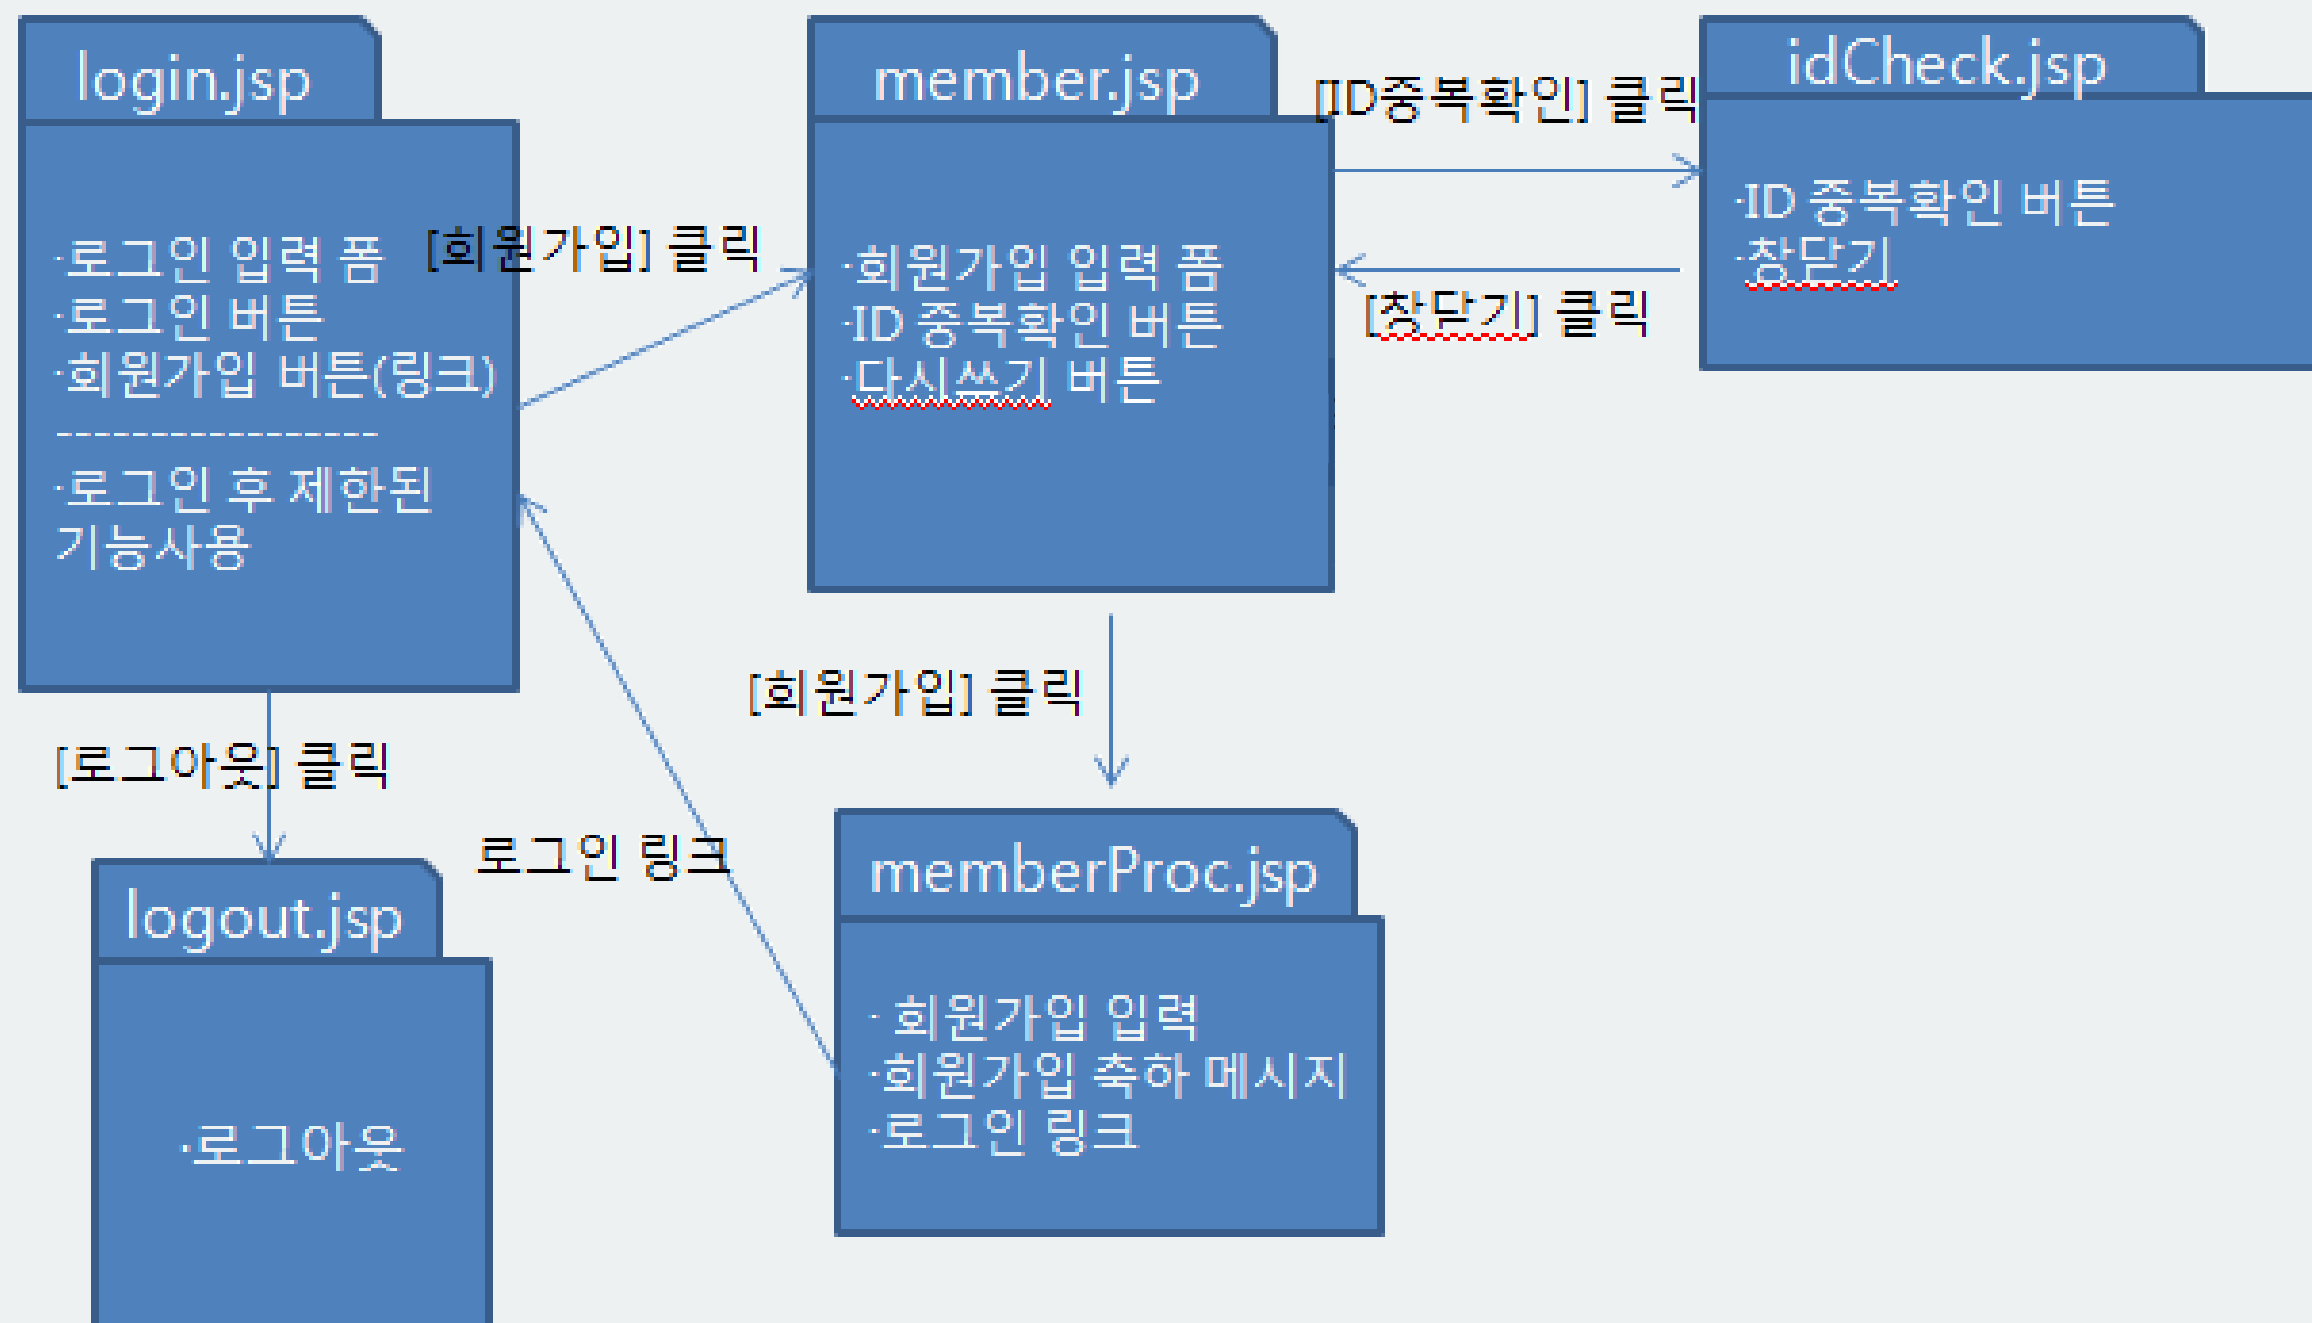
login.jsp

·로그인 입력 폼
·로그인 버튼
·회원가입 버튼(링크)
------------------
·로그인 후 제한된 기능사용

[회원가입] 클릭

member.jsp

·회원가입 입력 폼
·ID 중복확인 버튼
·다시쓰기 버튼

[ID중복확인] 클릭

idCheck.jsp

·ID 중복확인 버튼
·창닫기

[창닫기] 클릭

[회원가입] 클릭

[로그아웃] 클릭

로그인 링크

logout.jsp

·로그아웃

memberProc.jsp

· 회원가입 입력
·회원가입 축하 메시지
·로그인 링크